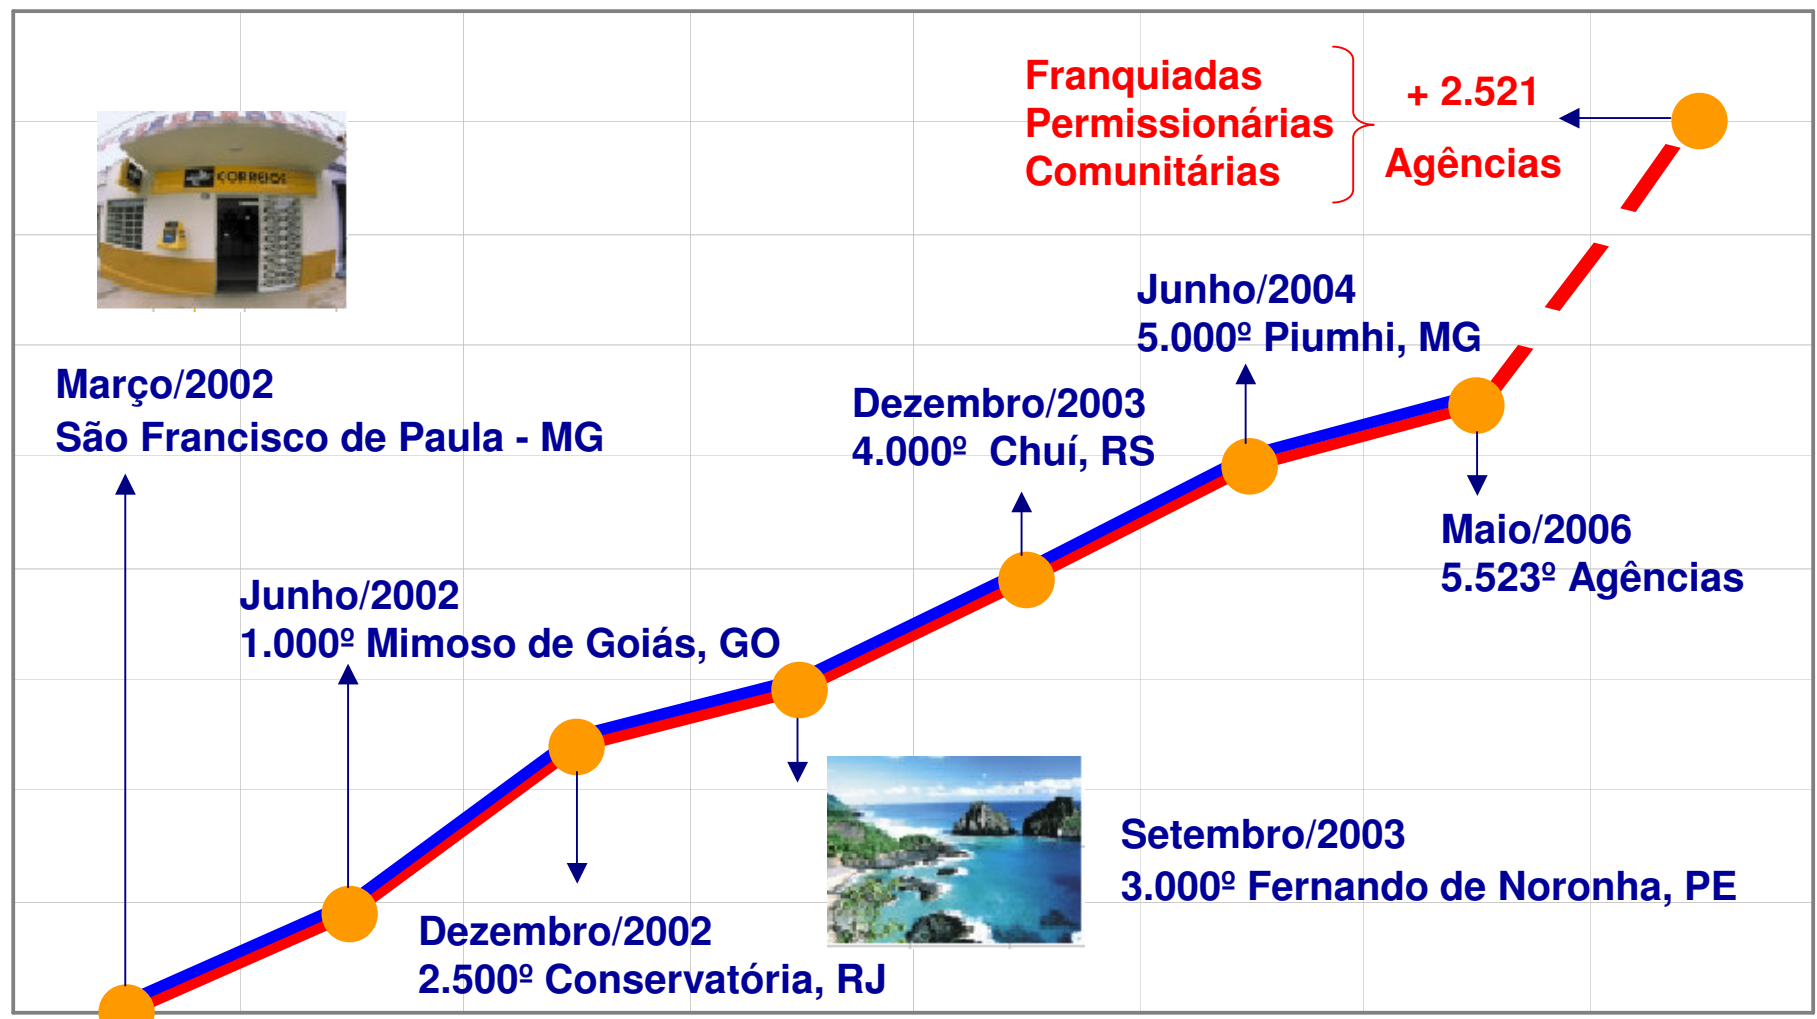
Franquiadas
Permissionárias
Comunitárias

+ 2.521
Agências

CORREIOS

Junho/2004
5.000º Piumhi, MG

Março/2002
São Francisco de Paula - MG

Dezembro/2003
4.000º Chuí, RS

Maio/2006
5.523º Agências

Junho/2002
1.000º Mimoso de Goiás, GO

Setembro/2003
3.000º Fernando de Noronha, PE

Dezembro/2002
2.500º Conservatória, RJ